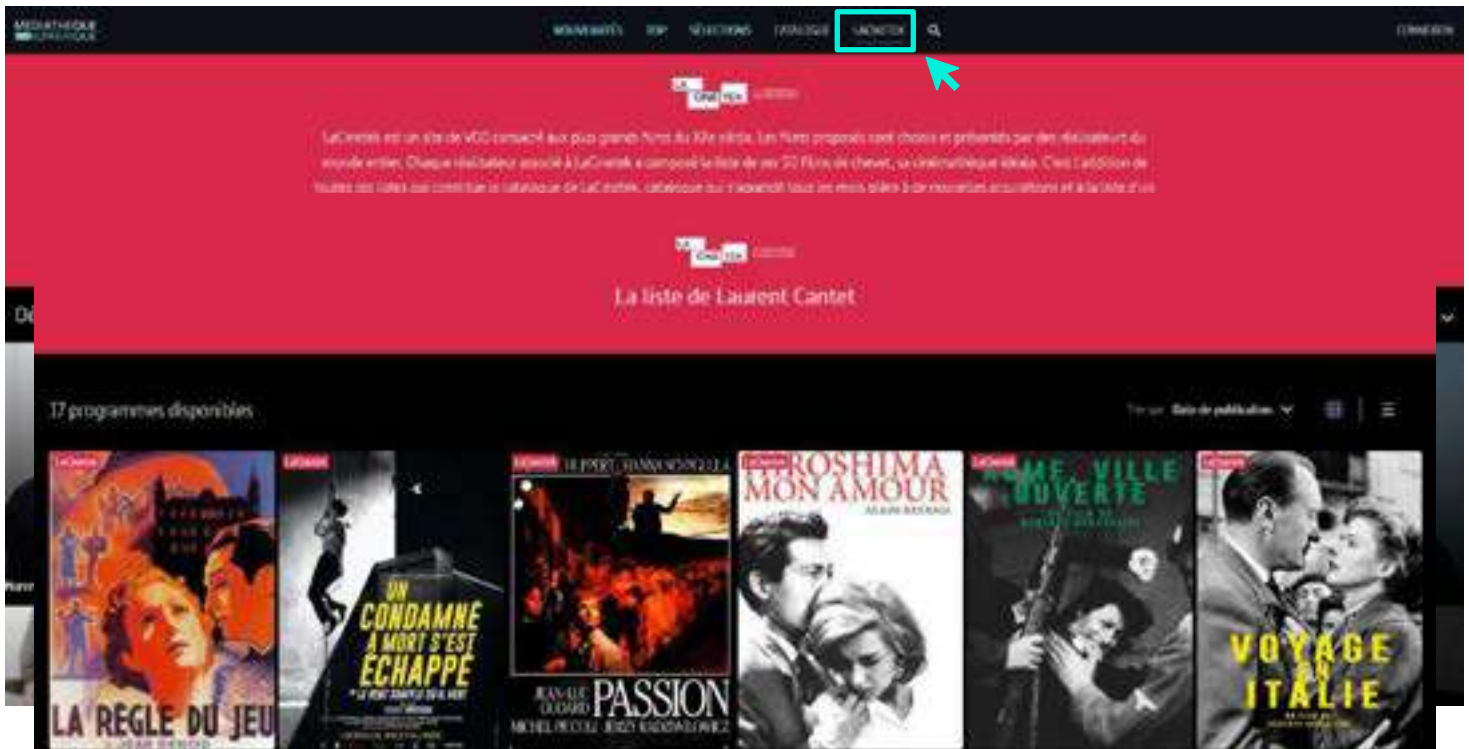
MEDIATHEQUE NUMERIQUE

NOUVEAUTÉS TOP SÉLECTIONS CATALOGUE LACINETEK

CONNEXION

LA CINE TEK

LaCinetek est un site de VOD consacré aux plus grands films du XXe siècle. Les films proposés sont choisis et présentés par des réalisateurs du monde entier. Chaque réalisateur associé à LaCinetek a composé la liste de ses 50 films de chevet, sa cinémathèque idéale. C'est l'addition de toutes ces listes qui constitue le catalogue de LaCinetek, catalogue qui s'agrandit tous les mois grâce à de nouvelles acquisitions et à la liste d'un

LA CINE TEK

La liste de Laurent Cantet

17 programmes disponibles

Trier par Date de publication

LaCinetek
LA RÈGLE DU JEU

LaCinetek
UN CONDAMNÉ À MORT S'EST ÉCHAPPÉ
OU LE VENT SOUFFLE OÙ IL VEUT

LaCinetek
HUPPERT HANNA SCHYGULLA
JEAN-LUC GODARD
PASSION
MICHEL PICCOLI JERZY RADZIWILOWICZ

LaCinetek
HIROSHIMA MON AMOUR
ALAIN RESNAIS

LaCinetek
ROME, VILLE OUVERTE

LaCinetek
VOYAGE EN ITALIE